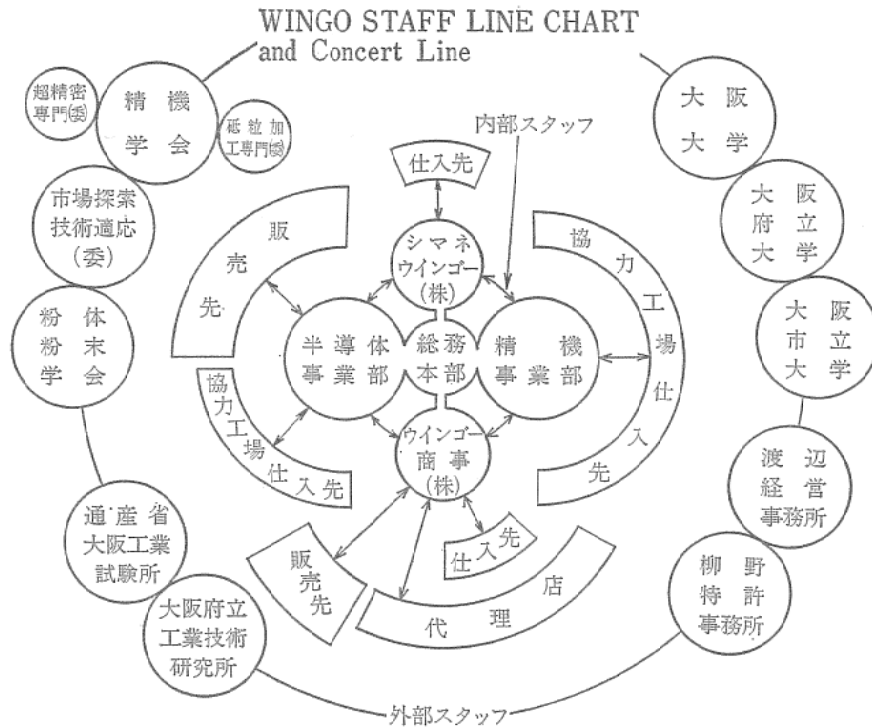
WINGO STAFF LINE CHART
and Concert Line

超精密専門(委)

精機学会

砥粒加工専門(委)

市場探索技術適応(委)

粉体粉末学会

通産省大阪工業試験所

大阪府立工業技術研究所

大阪大学

大阪府立大学

大阪市立大学

渡辺経営事務所

柳野特許事務所

内部スタッフ

仕入先

販売先

シマネウインゴー(株)

協力工場仕入先

半導体事業部

総務本部

精機事業部

協力工場仕入先

ウインゴー商事(株)

仕入先

販売先

代理店

外部スタッフ